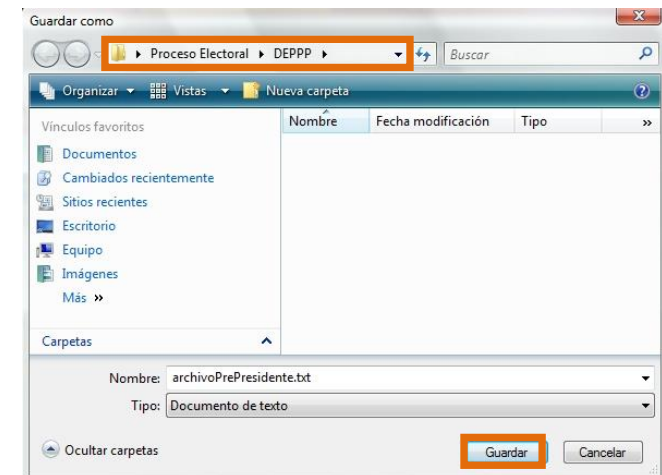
Guardar como

▸ Proceso Electoral ▸ DEPPP ▸

Buscar

Organizar ▾ Vistas ▾ Nueva carpeta

Vínculos favoritos

Documentos
Cambiados recientemente
Sitios recientes
Escritorio
Equipo
Imágenes
Más »

Carpetas

| Nombre | Fecha modificación | Tipo | » |
|---|---|---|---|

Nombre: archivoPrePresidente.txt

Tipo: Documento de texto

Ocultar carpetas

Guardar

Cancelar